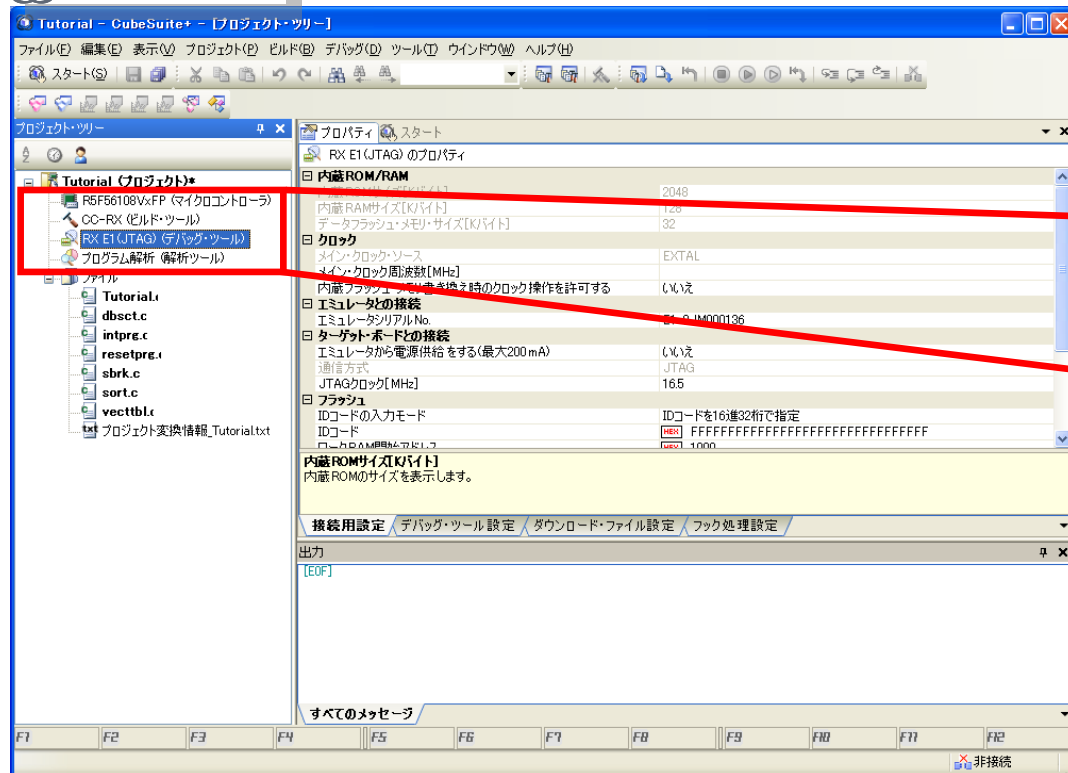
Tutorial - CubeSuite+ - [プロジェクト・ツリー]

ファイル(F) 編集(E) 表示(V) プロジェクト(P) ビルド(B) デバッグ(D) ツール(T) ウインドウ(W) ヘルプ(H)

スタート(S)

プロジェクト・ツリー

Tutorial (プロジェクト)*
R5F56108VxFP (マイクロコントローラ)
CC-RX (ビルド・ツール)
RX E1(JTAG) (デバッグ・ツール)
プログラム解析 (解析ツール)
ファイル
Tutorial.c
dbsct.c
intprg.c
resetprg.c
sbrk.c
sort.c
vecttbl.c
プロジェクト変換情報_Tutorial.txt

プロパティ スタート

RX E1(JTAG) のプロパティ

| | |
|---|---|
| 内蔵ROM/RAM | |
| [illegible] | 2048 |
| 内蔵RAMサイズ[Kバイト] | 128 |
| データフラッシュ・メモリ・サイズ[Kバイト] | 32 |
| クロック | |
| メイン・クロック・ソース | EXTAL |
| メイン・クロック周波数[MHz] | |
| 内蔵フラッシュ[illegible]書き換え時のクロック操作を許可する | いいえ |
| エミュレータとの接続 | |
| エミュレータシリアルNo. | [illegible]IM000136 |
| ターゲット・ボードとの接続 | |
| エミュレータから電源供給をする(最大200mA) | いいえ |
| 通信方式 | JTAG |
| JTAGクロック[MHz] | 16.5 |
| フラッシュ | |
| IDコードの入力モード | IDコードを16進32桁で指定 |
| IDコード | HEX FFFFFFFFFFFFFFFFFFFFFFFFFFFFFFFF |
| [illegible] | HEX 1000 |

内蔵ROMサイズ[Kバイト]
内蔵ROMのサイズを表示します。

接続用設定 デバッグ・ツール設定 ダウンロード・ファイル設定 フック処理設定

出力
[EOF]

すべてのメッセージ

F1 F2 F3 F4 F5 F6 F7 F8 F9 F10 F11 F12

非接続